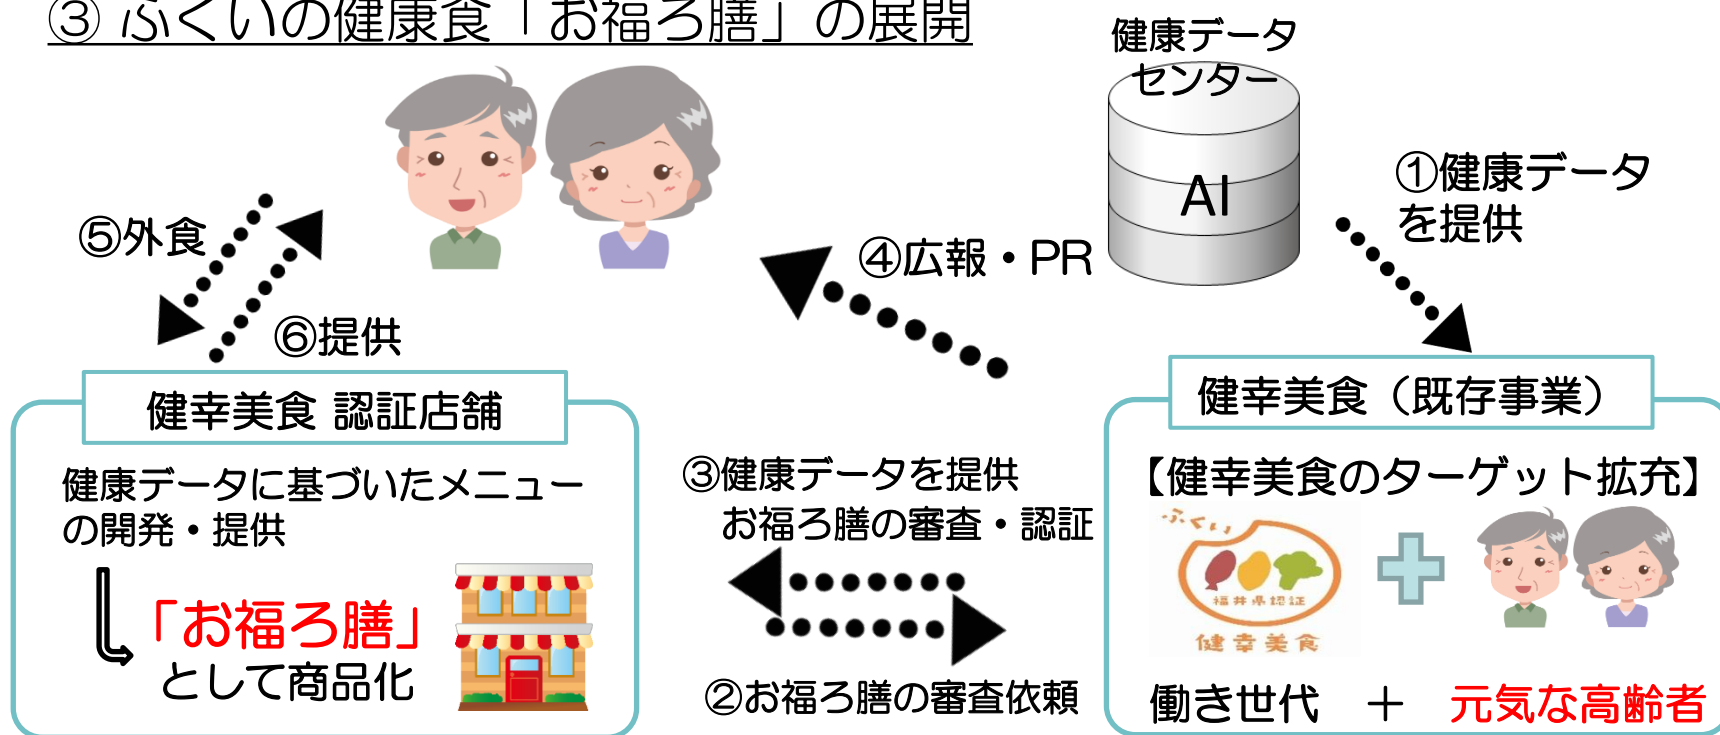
③ ふくいの健康食「お福ろ膳」の展開

健康データセンター

AI

①健康データを提供

④広報・PR

⑤外食

⑥提供

健幸美食 認証店舗

健康データに基づいたメニューの開発・提供

「お福ろ膳」として商品化

③健康データを提供
お福ろ膳の審査・認証

②お福ろ膳の審査依頼

健幸美食（既存事業）

【健幸美食のターゲット拡充】

ふくい
福井県認証
健幸美食

働き世代 ＋ 元気な高齢者